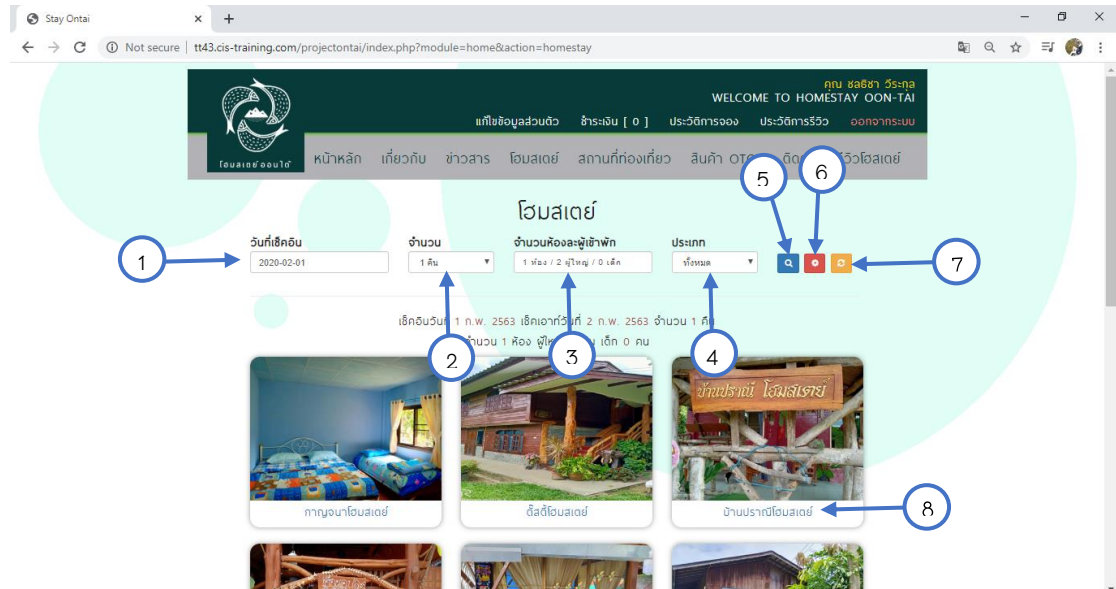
Stay Ontai ×
+
Not secure | tt43.cis-training.com/projectontai/index.php?module=home&action=homestay

โฮมสเตย์ออนใต้

คุณ ชลธิชา วีระกุล
WELCOME TO HOMESTAY OON-TAI
แก้ไขข้อมูลส่วนตัว ชำระเงิน [ 0 ] ประวัติการจอง ประวัติการรีวิว ออกจากระบบ

หน้าหลัก เกี่ยวกับ ข่าวสาร โฮมสเตย์ สถานที่ท่องเที่ยว สินค้า OT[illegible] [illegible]รีวิวโฮมสเตย์

โฮมสเตย์

วันที่เช็คอิน
2020-02-01
จำนวน
1 คืน
จำนวนห้องละผู้เข้าพัก
1 ห้อง / 2 ผู้ใหญ่ / 0 เด็ก
ประเภท
ทั้งหมด

1
2
3
4
5
6
7
8

เช็คอินวันที่ 1 ก.พ. 2563 เช็คเอาท์วันที่ 2 ก.พ. 2563 จำนวน 1 คืน
จำนวน 1 ห้อง ผู้ใหญ่ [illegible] เด็ก 0 คน

บ้านปราณีโฮมสเตย์

กาญจนาโฮมสเตย์
ตี๋สติ๊โฮมสเตย์
บ้านปราณีโฮมสเตย์